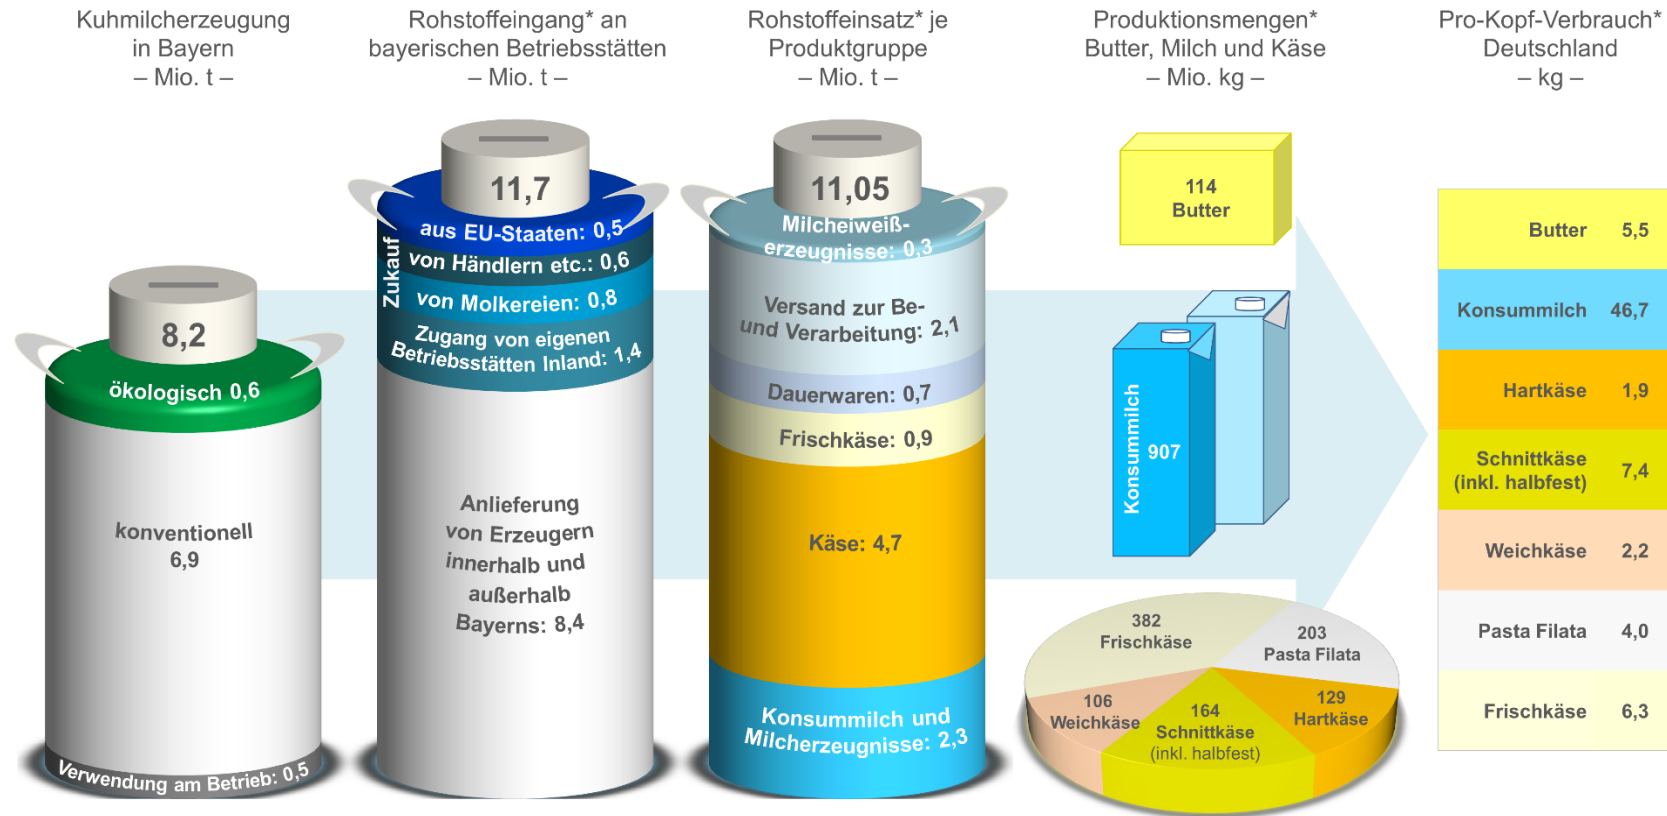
Kuhmilcherzeugung in Bayern – Mio. t –

Rohstoffeingang* an bayerischen Betriebsstätten – Mio. t –

Rohstoffeinsatz* je Produktgruppe – Mio. t –

Produktionsmengen* Butter, Milch und Käse – Mio. kg –

Pro-Kopf-Verbrauch* Deutschland – kg –

8,2

ökologisch 0,6

konventionell 6,9

Verwendung am Betrieb: 0,5

11,7

Zukauf

aus EU-Staaten: 0,5

von Händlern etc.: 0,6

von Molkereien: 0,8

Zugang von eigenen Betriebsstätten Inland: 1,4

Anlieferung von Erzeugern innerhalb und außerhalb Bayerns: 8,4

11,05

Milcheiweißerzeugnisse: 0,3

Versand zur Be- und Verarbeitung: 2,1

Dauerwaren: 0,7

Frischkäse: 0,9

Käse: 4,7

Konsummilch und Milcherzeugnisse: 2,3

114 Butter

Konsummilch 907

382 Frischkäse

203 Pasta Filata

106 Weichkäse

164 Schnittkäse (inkl. halbfest)

129 Hartkäse

| | |
|---|---|
| Butter | 5,5 |
| Konsummilch | 46,7 |
| Hartkäse | 1,9 |
| Schnittkäse (inkl. halbfest) | 7,4 |
| Weichkäse | 2,2 |
| Pasta Filata | 4,0 |
| Frischkäse | 6,3 |